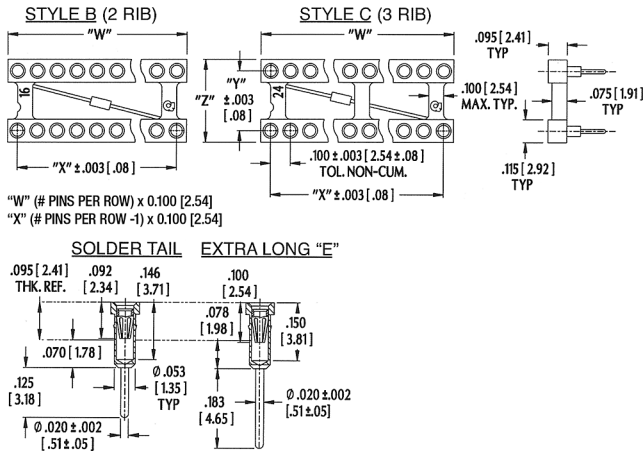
STYLE B (2 RIB)

"W"

16

"X" ±.003 [.08]

STYLE C (3 RIB)

"W"

"Y" ±.003 [.08]

"Z"

24

.100 ±.003 [2.54 ±.08] TOL. NON-CUM.

"X" ±.003 [.08]

.095 [2.41] TYP

.100 [2.54] MAX. TYP.

.075 [1.91] TYP

.115 [2.92] TYP

"W" (# PINS PER ROW) x 0.100 [2.54]
"X" (# PINS PER ROW -1) x 0.100 [2.54]

SOLDER TAIL

.095 [2.41] THK. REF.

.092 [2.34]

.146 [3.71]

.070 [1.78]

Ø .053 [1.35] TYP

.125 [3.18]

Ø .020 ±.002 [.51±.05]

EXTRA LONG "E"

.100 [2.54]

.078 [1.98]

.150 [3.81]

.183 [4.65]

Ø .020 ±.002 [.51±.05]